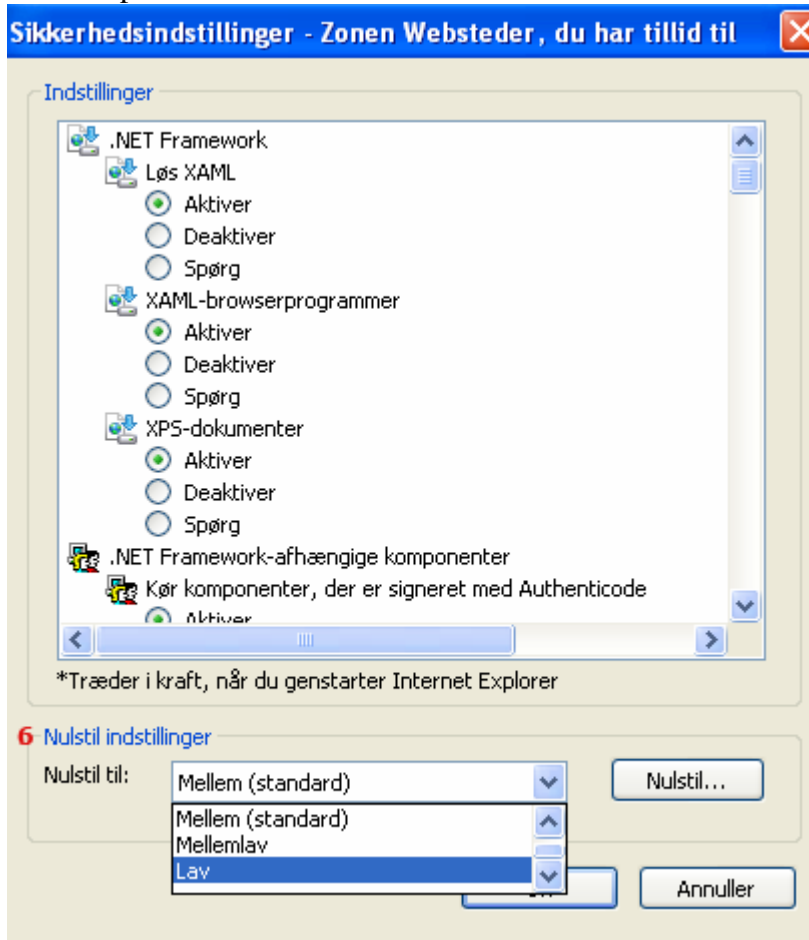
Sikkerhedsindstillinger - Zonen Websteder, du har tillid til

Indstillinger

.NET Framework
Løs XAML
Aktiver
Deaktiver
Spørg
XAML-browserprogrammer
Aktiver
Deaktiver
Spørg
XPS-dokumenter
Aktiver
Deaktiver
Spørg
.NET Framework-afhængige komponenter
Kør komponenter, der er signeret med Authenticode
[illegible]

*Træder i kraft, når du genstarter Internet Explorer

6 Nulstil indstillinger

Nulstil til: Mellem (standard)

Nulstil...

Mellem (standard)
Mellemlav
Lav

Annuller